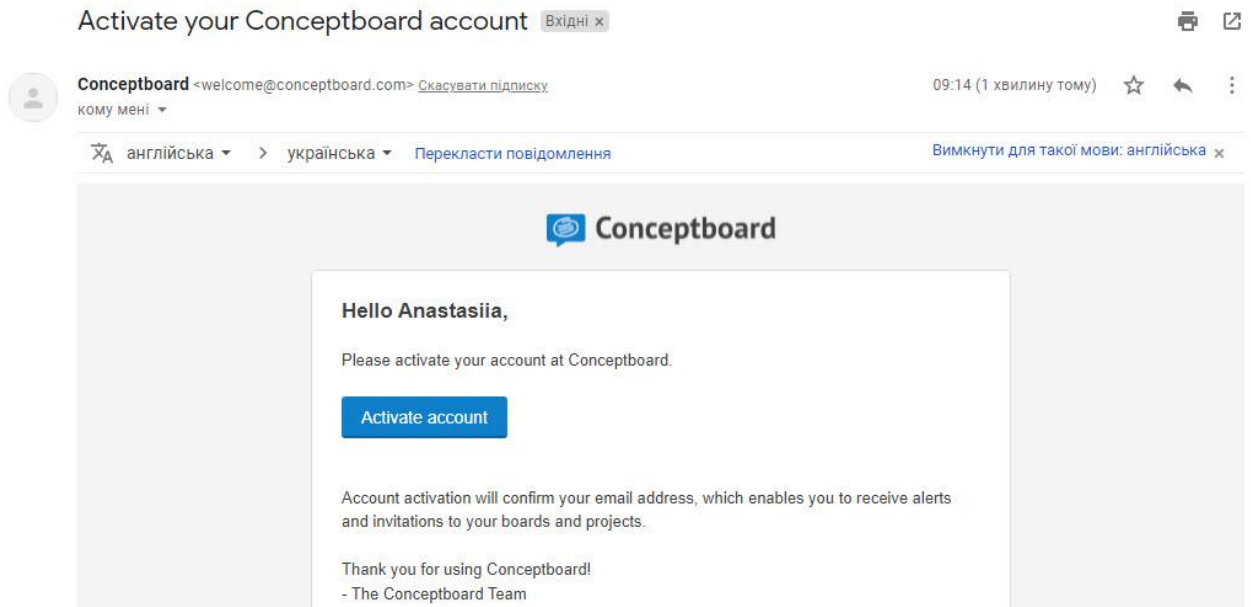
Activate your Conceptboard account Вхідні ×

Conceptboard <welcome@conceptboard.com> Скасувати підписку
кому мені

09:14 (1 хвилину тому)

англійська > українська Перекласти повідомлення

Вимкнути для такої мови: англійська ×

Conceptboard

Hello Anastasiia,

Please activate your account at Conceptboard.

Activate account

Account activation will confirm your email address, which enables you to receive alerts and invitations to your boards and projects.

Thank you for using Conceptboard!
- The Conceptboard Team